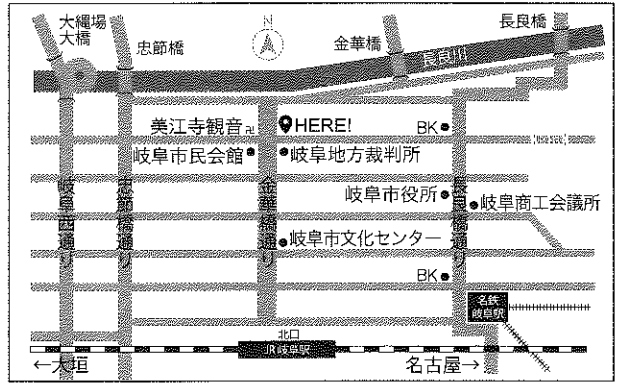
大縄場大橋
忠節橋
N
金華橋
長良橋
長良川
美江寺観音
HERE!
BK
岐阜市民会館
岐阜地方裁判所
岐阜市役所
岐阜商工会議所
岐阜市文化センター
BK
岐阜西通り
忠節橋通り
金華橋通り
長良橋通り
名鉄岐阜駅
北口
JR岐阜駅
←大垣
名古屋→